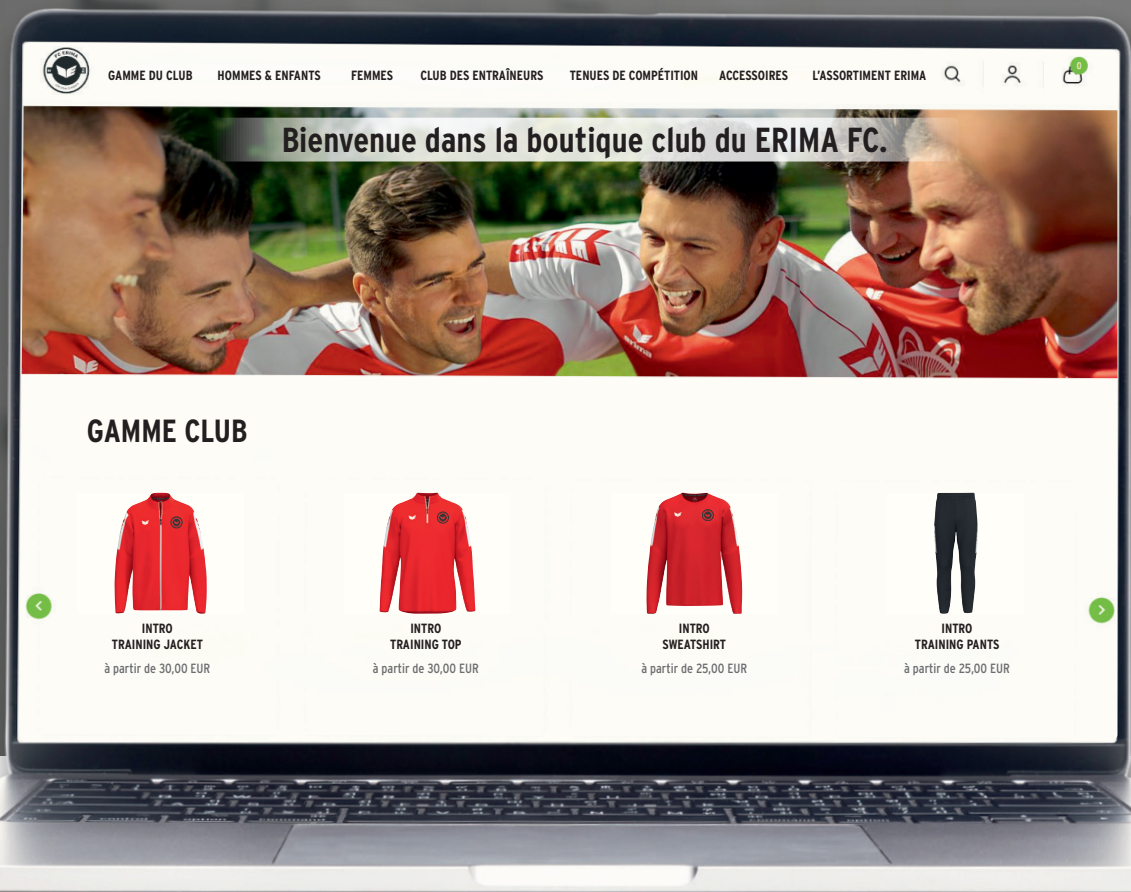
GAMME DU CLUB HOMMES & ENFANTS FEMMES CLUB DES ENTRAÎNEURS TENUES DE COMPÉTITION ACCESSOIRES L'ASSORTIMENT ERIMA

0

Bienvenue dans la boutique club du ERIMA FC.

GAMME CLUB

INTRO
TRAINING JACKET
à partir de 30,00 EUR

INTRO
TRAINING TOP
à partir de 30,00 EUR

INTRO
SWEATSHIRT
à partir de 25,00 EUR

INTRO
TRAINING PANTS
à partir de 25,00 EUR